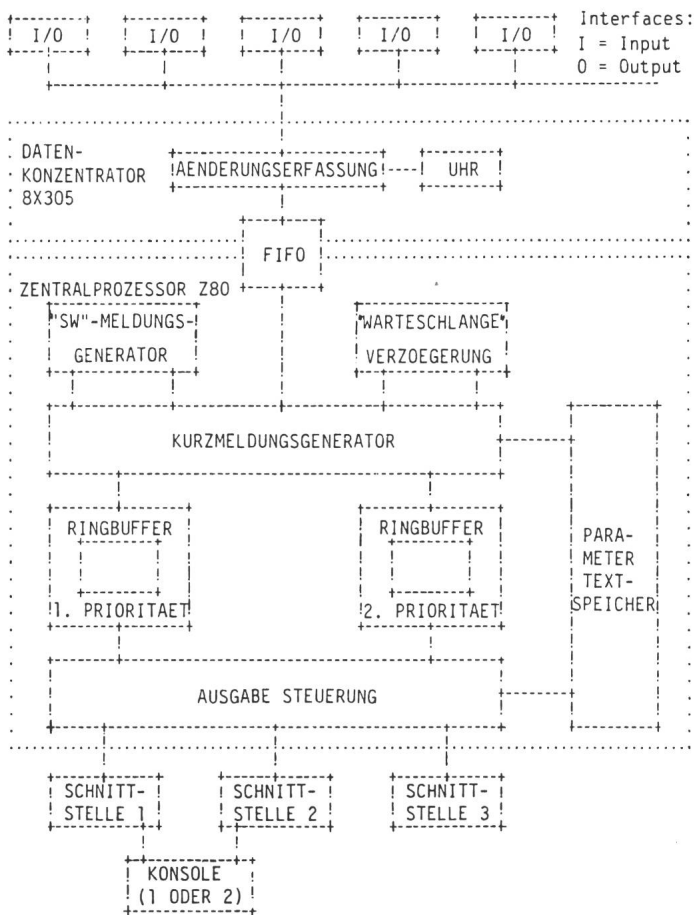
I/O
I/O
I/O
I/O
I/O
Interfaces:
I = Input
O = Output

DATEN-KONZENTRATOR 8X305
AENDERUNGSERFASSUNG
UHR

FIFO

ZENTRALPROZESSOR Z80

"SW"-MELDUNGS-GENERATOR
"WARTESCHLANGE" VERZOEGERUNG

KURZMELDUNGSGENERATOR

RINGBUFFER
1. PRIORITAET

RINGBUFFER
2. PRIORITAET

PARA-METER TEXT-SPEICHER

AUSGABE STEUERUNG

SCHNITT-STELLE 1
SCHNITT-STELLE 2
SCHNITT-STELLE 3

KONSOLE (1 ODER 2)